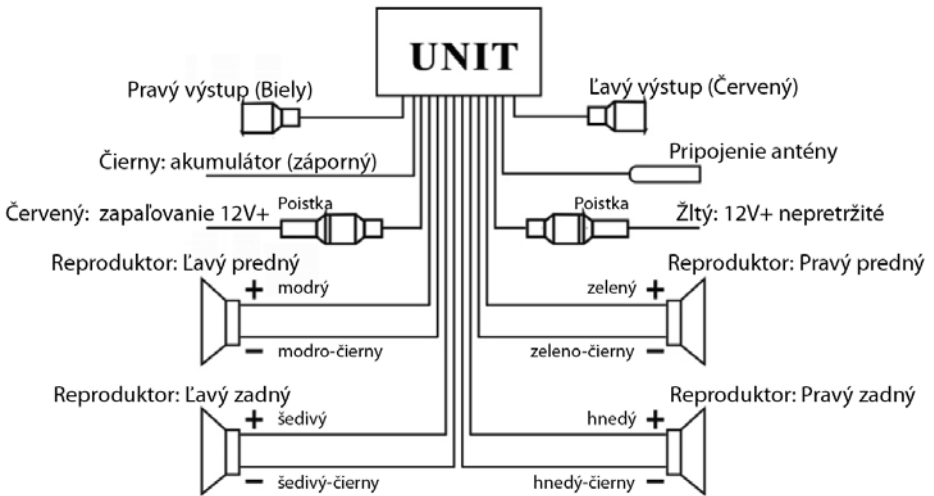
UNIT

Pravý výstup (Biely)

Ľavý výstup (Červený)

Čierny: akumulátor (záporný)

Pripojenie antény

Červený: zapaľovanie 12V+

Poistka

Poistka

Žltý: 12V+ nepretržité

Reproduktor: Ľavý predný

Reproduktor: Pravý predný

+ modrý

zelený +

− modro-čierny

zeleno-čierny −

Reproduktor: Ľavý zadný

Reproduktor: Pravý zadný

+ šedivý

hnedý +

− šedivý-čierny

hnedý-čierny −